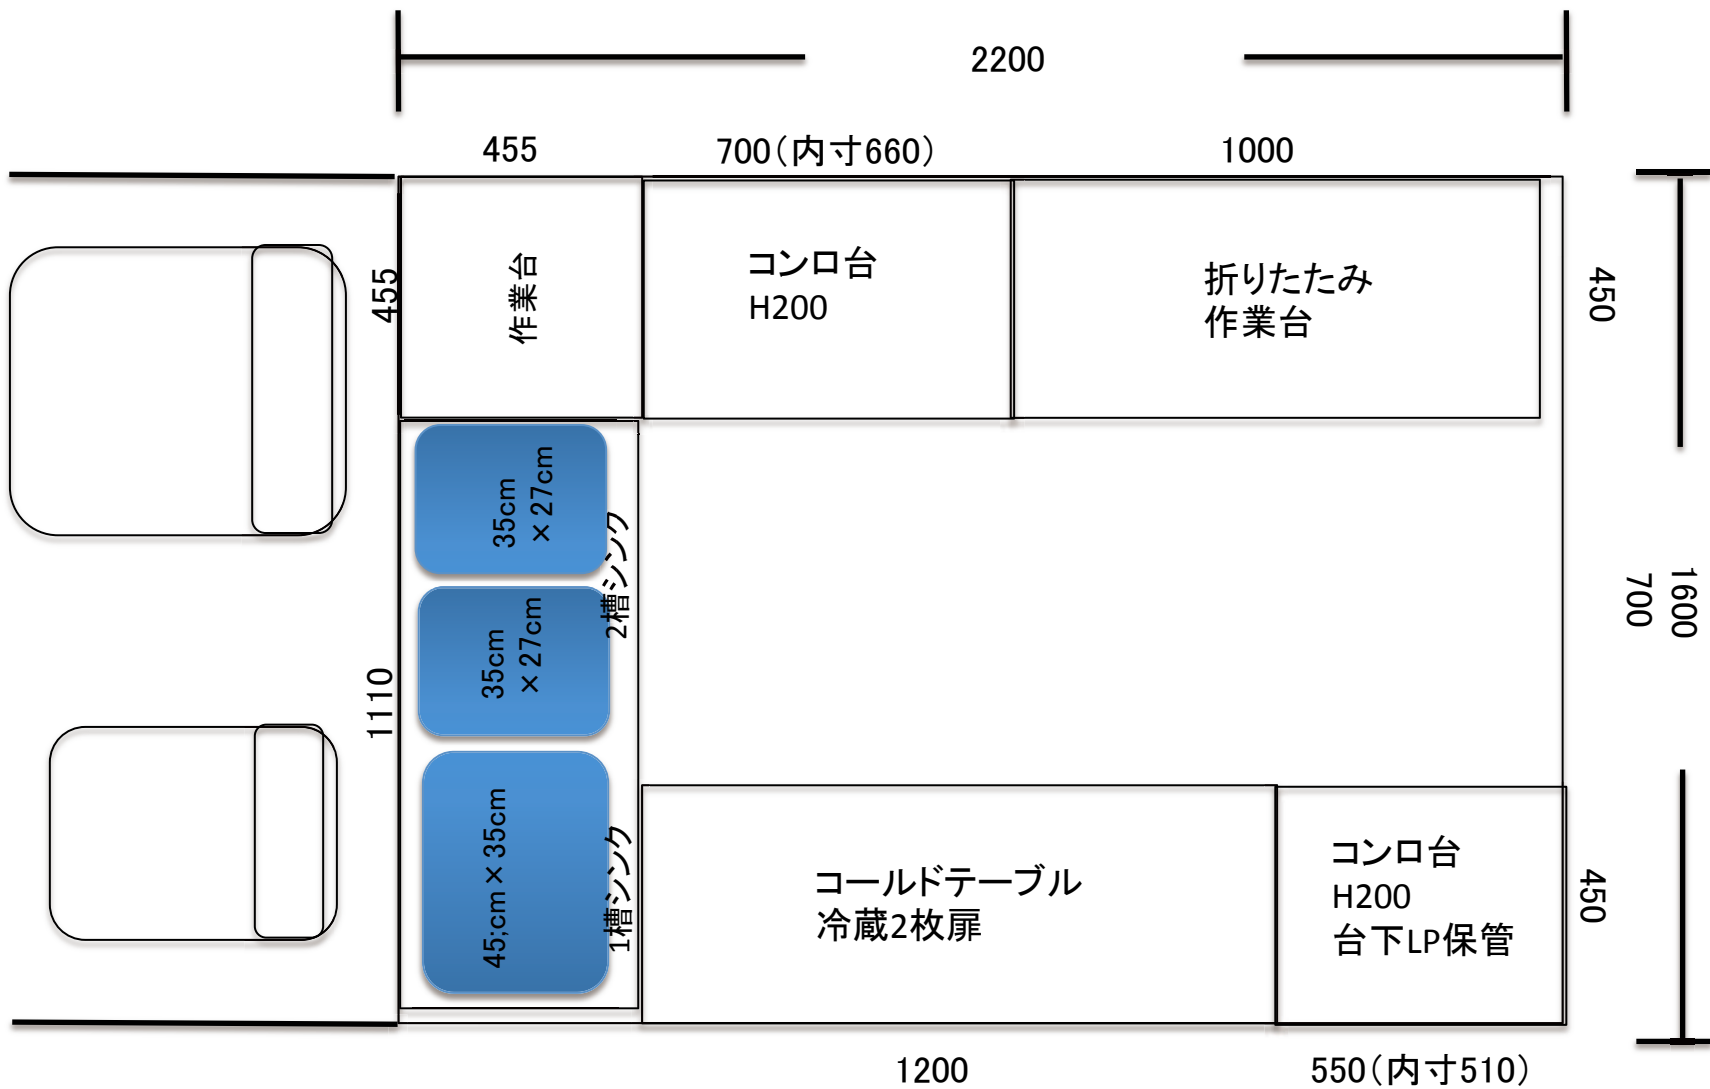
2200

455

700（内寸660）

1000

455

作業台

コンロ台
H200

折りたたみ
作業台

450

35cm
×27cm

35cm
×27cm

2槽シンク

1110

700

1600

45;cm×35cm

1槽シンク

コールドテーブル
冷蔵2枚扉

コンロ台
H200
台下LP保管

450

1200

550（内寸510）